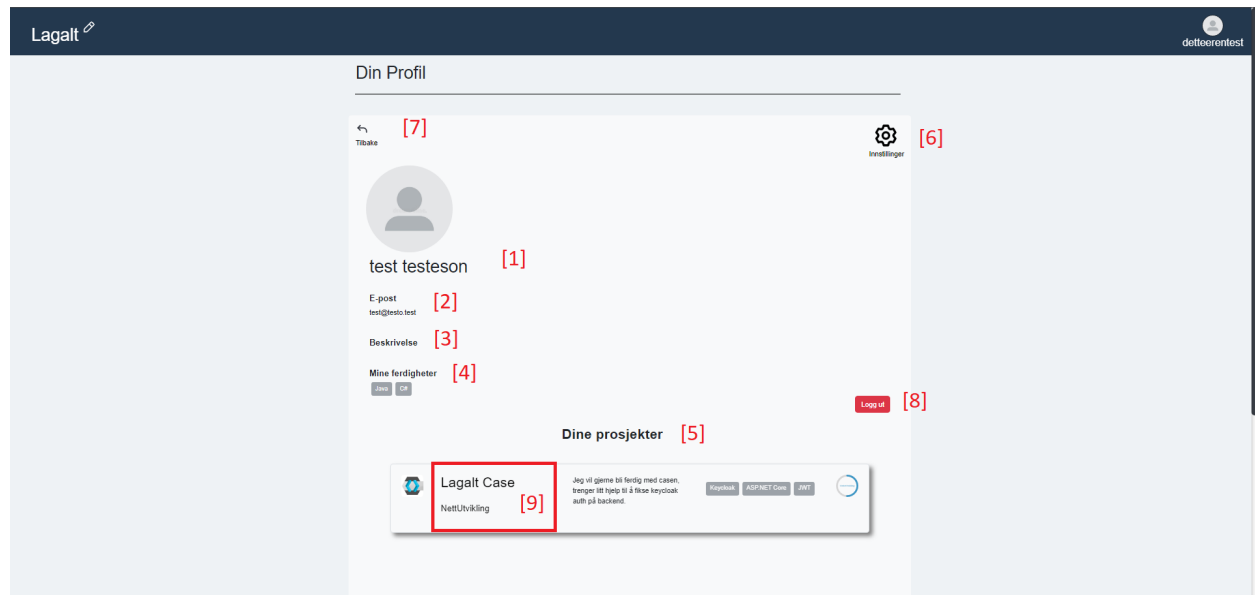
Lagalt

detteerentest

Din Profil

Tilbake [7]

Innstillinger [6]

test testeson [1]

E-post [2]
test@testo.test

Beskrivelse [3]

Mine ferdigheter [4]
Java C#

Logg ut [8]

Dine prosjekter [5]

Lagalt Case
NettUtvikling [9]

Jeg vil gjerne bli ferdig med casen, trenger litt hjelp til å fikse keycloak auth på backend.

Keycloak ASP.NET Core JWT